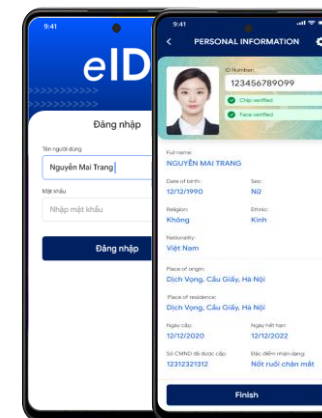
9:41

eID

Đăng nhập

Tên người dùng

Nguyễn Mai Trang

Mật khẩu

Nhập mật khẩu

Đăng nhập

9:41

PERSONAL INFORMATION

CI Number:

123456789099

Chip verified

Face verified

Full name:

NGUYỄN MAI TRANG

Date of birth:

12/12/1990

Sex:

Nữ

Religion:

Không

Ethnic:

Kinh

Nationality:

Việt Nam

Place of origin:

Dịch Vọng, Cầu Giấy, Hà Nội

Place of residence:

Dịch Vọng, Cầu Giấy, Hà Nội

Ngày cấp:

12/12/2020

Ngày hết hạn:

12/12/2022

Số CMND đã được cấp:

12312321312

Đặc điểm nhận dạng:

Nốt ruồi chân mắt

Finish